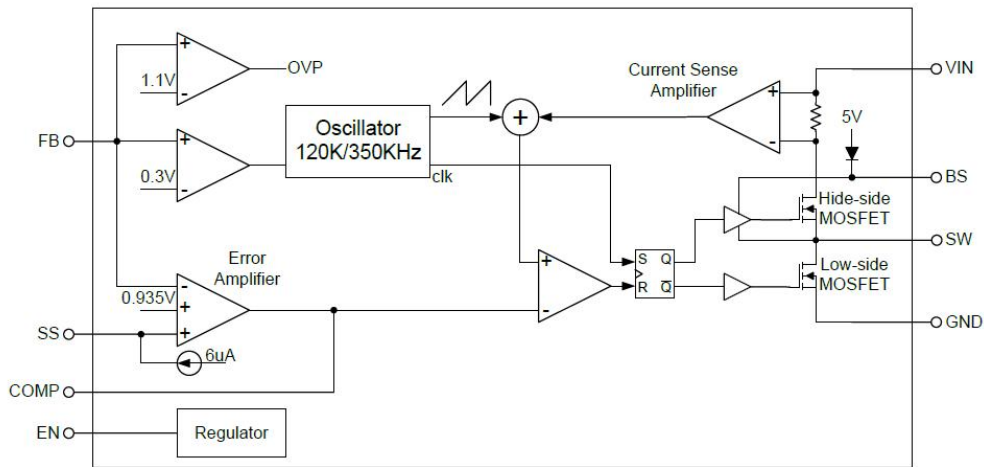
+
1.1V
-
OVP

Current Sense Amplifier

VIN

FB

+
0.3V
-

Oscillator 120K/350KHz

clk

+

+
-

5V

BS

Hide-side MOSFET

SW

Error Amplifier

-
0.935V
+
+

+
-

S Q
R $\overline{Q}$

Low-side MOSFET

SS

GND

6uA

COMP

EN

Regulator